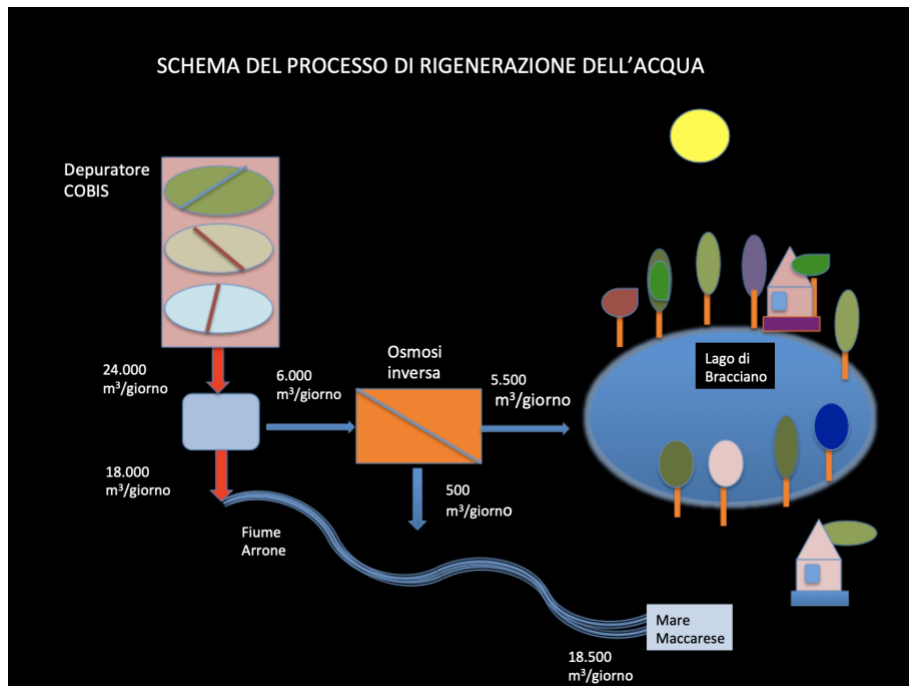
SCHEMA DEL PROCESSO DI RIGENERAZIONE DELL'ACQUA

Depuratore COBIS

24.000 m$^3$/giorno

6.000 m$^3$/giorno

Osmosi inversa

5.500 m$^3$/giorno

Lago di Bracciano

18.000 m$^3$/giorno

500 m$^3$/giorno

Fiume Arrone

Mare Maccarese

18.500 m$^3$/giorno